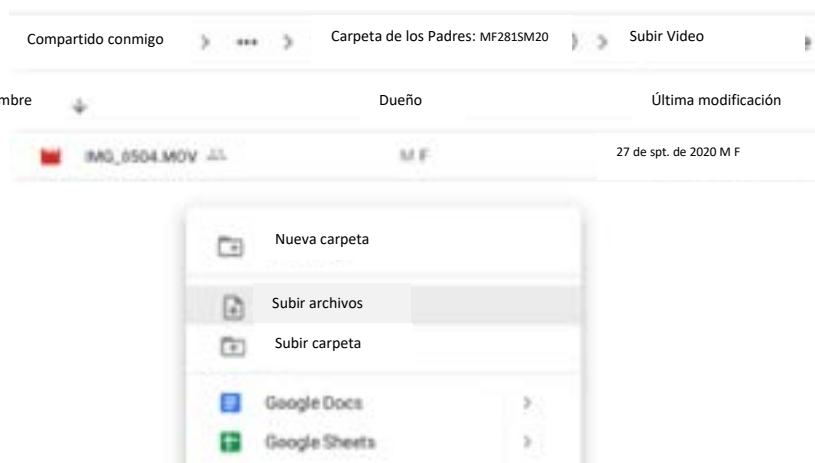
Compartido conmigo › ••• › Carpeta de los Padres: MF281SM20 › › Subir Video

mbre ↓ Dueño Última modificación

IMG_0504.MOV M F 27 de spt. de 2020 M F

Nueva carpeta

Subir archivos

Subir carpeta

Google Docs ›

Google Sheets ›